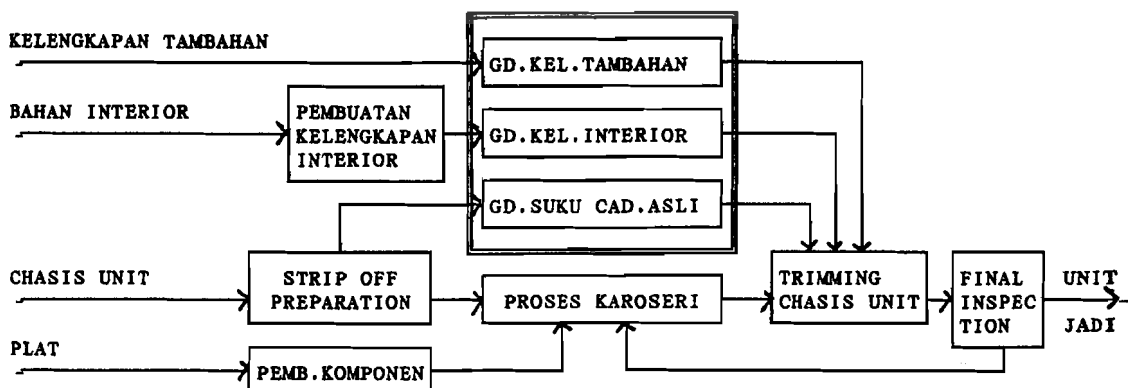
KELENGKAPAN TAMBAHAN

BAHAN INTERIOR

PEMBUATAN KELENGKAPAN INTERIOR

GD.KEL.TAMBAHAN

GD.KEL.INTERIOR

GD.SUKU CAD.ASLI

CHASIS UNIT

STRIP OFF PREPARATION

PROSES KAROSERI

TRIMMING CHASIS UNIT

FINAL INSPECTION

UNIT JADI

PLAT

PEMB.KOMPONEN